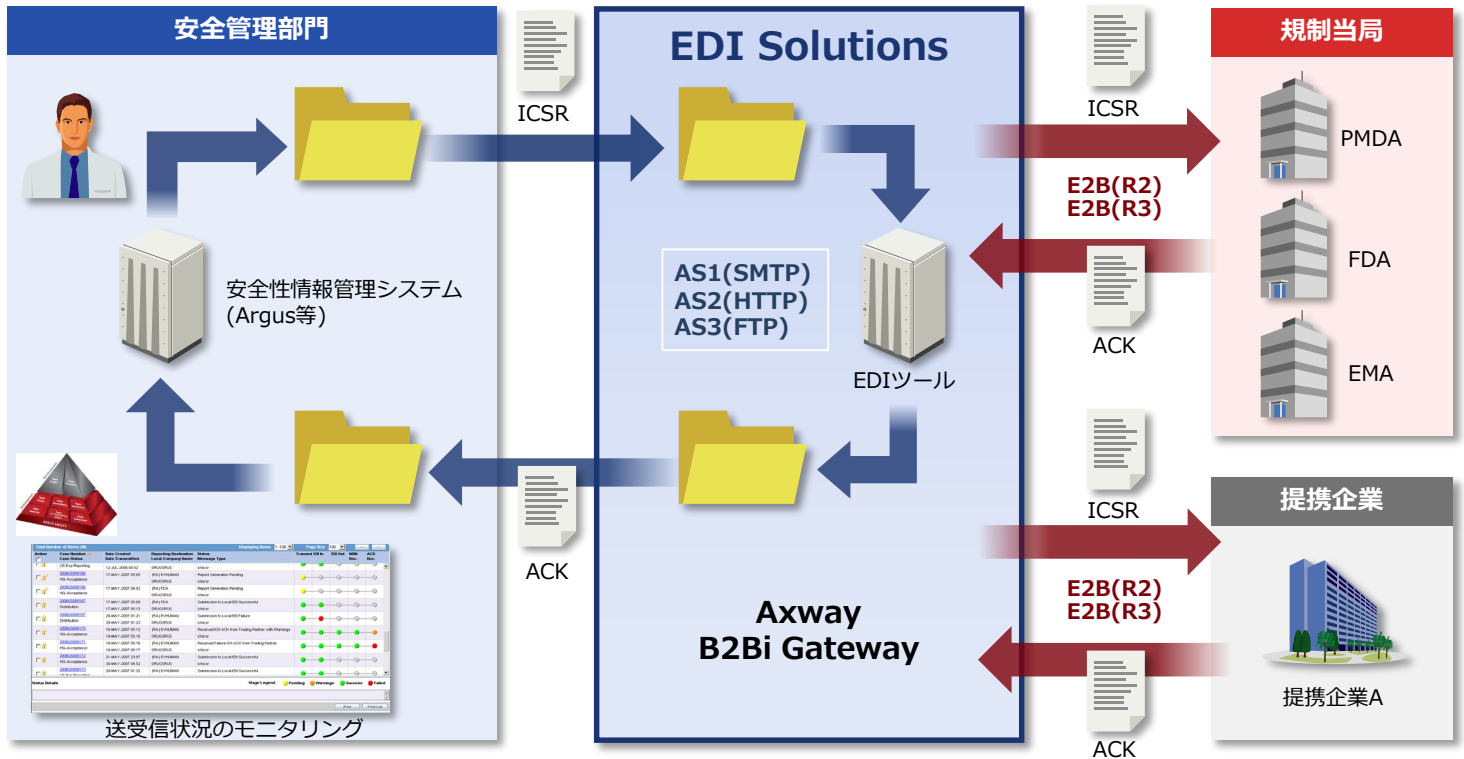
安全管理部門

EDI Solutions

規制当局

ICSR

ICSR

PMDA

E2B(R2)
E2B(R3)

FDA

安全性情報管理システム
(Argus等)

AS1(SMTP)
AS2(HTTP)
AS3(FTP)

ACK

EMA

EDIツール

ICSR

提携企業

ACK

ICSR

E2B(R2)
E2B(R3)

Axway
B2Bi Gateway

提携企業A

送受信状況のモニタリング

ACK